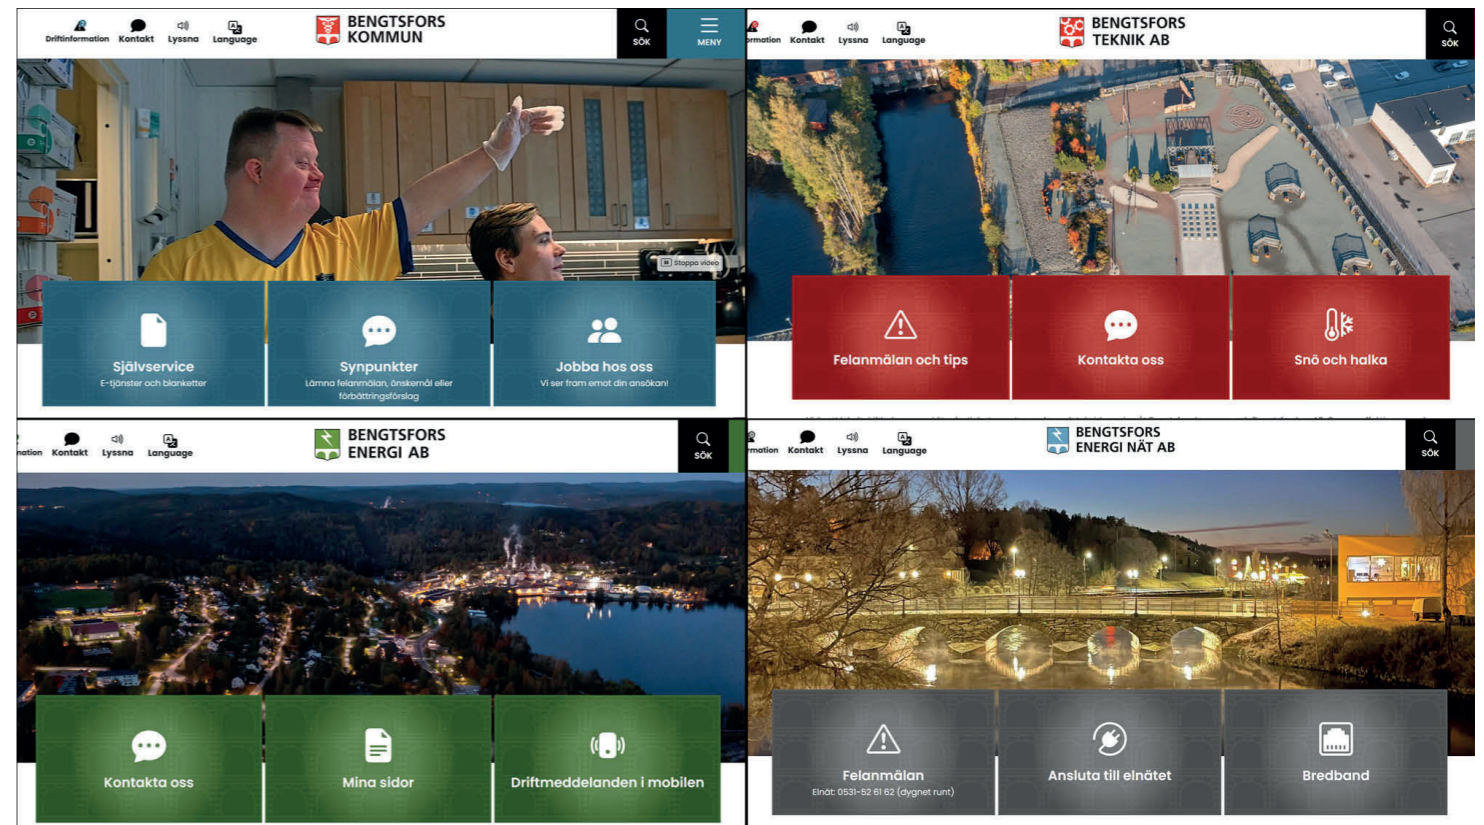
Driftinformation Kontakt Lyssna Language

BENGTSFORS KOMMUN

SÖK

MENY

Stoppa video

Självservice
E-tjänster och blanketter

Synpunkter
Lämna felanmälan, önskemål eller förbättringsförslag

Jobba hos oss
Vi ser fram emot din ansökan!

rmation Kontakt Lyssna Language

BENGTSFORS TEKNIK AB

SÖK

Felanmälan och tips

Kontakta oss

Snö och halka

ation Kontakt Lyssna Language

BENGTSFORS ENERGI AB

SÖK

Kontakta oss

Mina sidor

Driftmeddelanden i mobilen

rmation Kontakt Lyssna Language

BENGTSFORS ENERGI NÄT AB

SÖK

Felanmälan
Elnät: 0531-52 61 62 (dygnet runt)

Ansluta till elnätet

Bredband